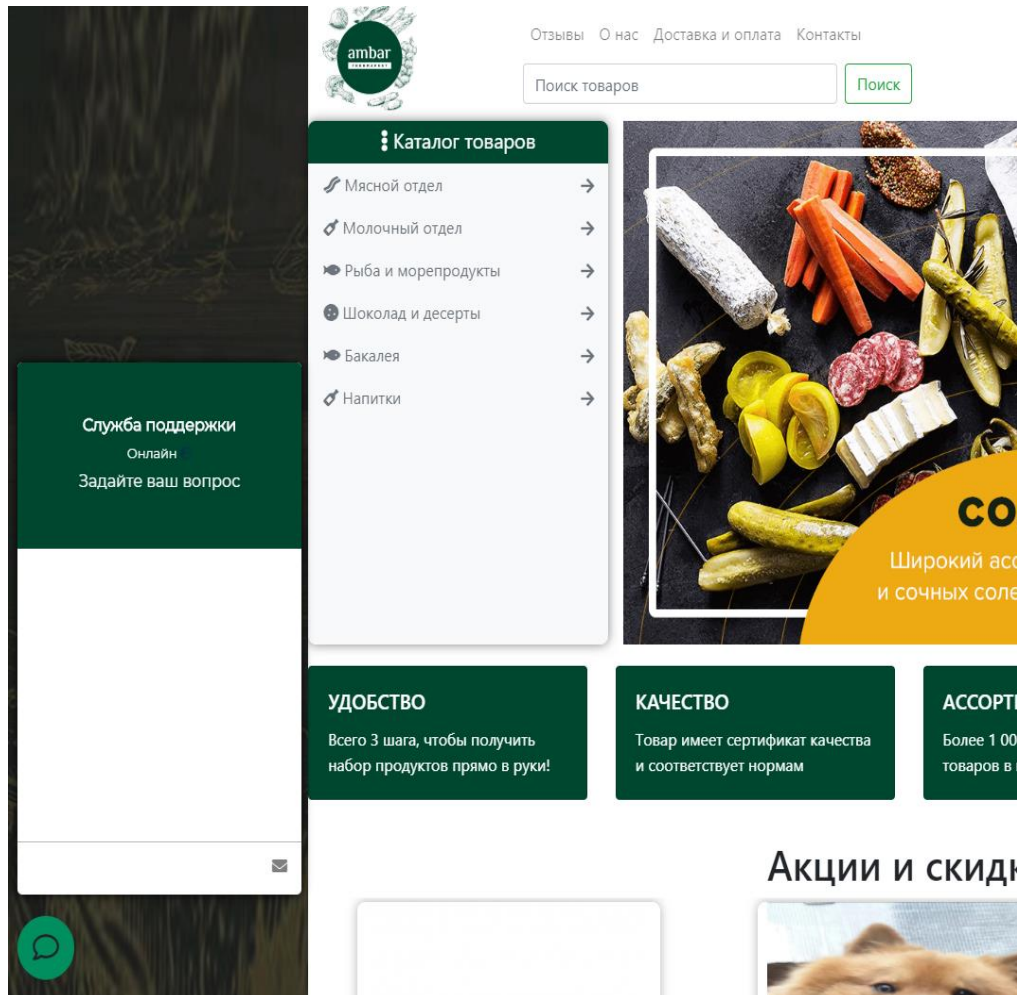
ambar

Отзывы О нас Доставка и оплата Контакты

Поиск товаров

Поиск

Каталог товаров

Мясной отдел

Молочный отдел

Рыба и морепродукты

Шоколад и десерты

Бакалея

Напитки

СО

Широкий ас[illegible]

и сочных соле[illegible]

Служба поддержки

Онлайн

Задайте ваш вопрос

УДОБСТВО

Всего 3 шага, чтобы получить набор продуктов прямо в руки!

КАЧЕСТВО

Товар имеет сертификат качества и соответствует нормам

АССОРТ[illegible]

Более 1 00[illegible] товаров в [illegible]

Акции и скидк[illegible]